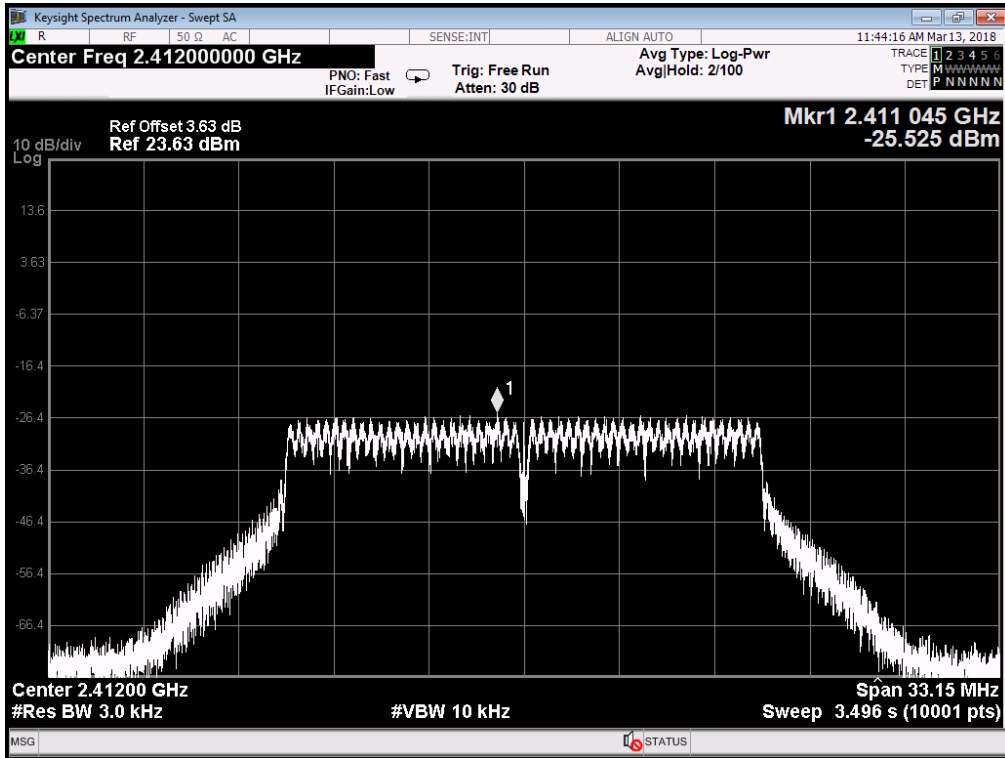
Keysight Spectrum Analyzer - Swept SA
R RF 50 Ω AC SENSE:INT ALIGN AUTO 11:44:16 AM Mar 13, 2018
Center Freq 2.412000000 GHz
PNO: Fast
IFGain:Low
Trig: Free Run
Atten: 30 dB
Avg Type: Log-Pwr
Avg|Hold: 2/100
TRACE 1 2 3 4 5 6
TYPE M WWWWW
DET P N N N N N

Ref Offset 3.63 dB
10 dB/div Ref 23.63 dBm
Log
Mkr1 2.411 045 GHz
-25.525 dBm

13.6
3.63
-6.37
-16.4
-26.4
-36.4
-46.4
-56.4
-66.4

1

Center 2.41200 GHz
#Res BW 3.0 kHz
#VBW 10 kHz
Span 33.15 MHz
Sweep 3.496 s (10001 pts)
MSG
STATUS